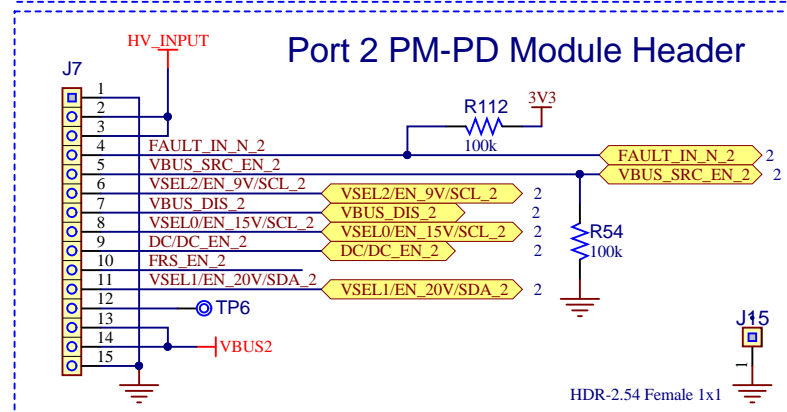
Port 2 PM-PD Module Header

HV_INPUT

J7

1
2
3
4 FAULT_IN_N_2
5 VBUS_SRC_EN_2
6 VSEL2/EN_9V/SCL_2
7 VBUS_DIS_2
8 VSEL0/EN_15V/SCL_2
9 DC/DC_EN_2
10 FRS_EN_2
11 VSEL1/EN_20V/SDA_2
12
13
14
15

R112
100k
3V3

FAULT_IN_N_2 2
VBUS_SRC_EN_2 2
VSEL2/EN_9V/SCL_2 2
VBUS_DIS_2 2
VSEL0/EN_15V/SCL_2 2
DC/DC_EN_2 2
VSEL1/EN_20V/SDA_2 2

R54
100k

TP6

VBUS2

J15
1

HDR-2.54 Female 1x1